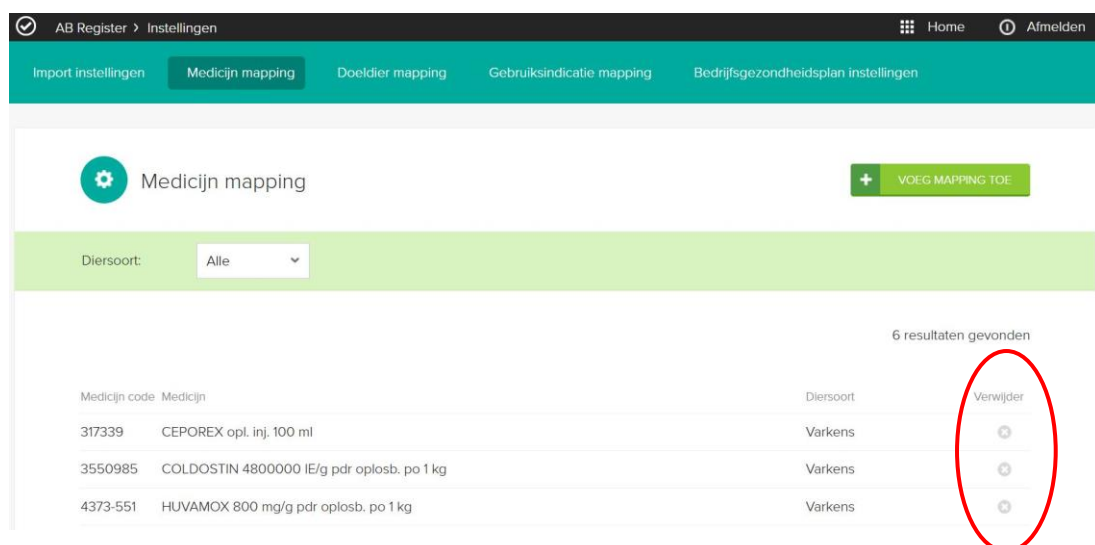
AB Register › Instellingen

Home Afmelden

Import instellingen Medicijn mapping Doeldier mapping Gebruiksindicatie mapping Bedrijfsgezondheidsplan instellingen

Medicijn mapping

+ VOEG MAPPING TOE

Diersoort: Alle

6 resultaten gevonden

| Medicijn code | Medicijn | Diersoort | Verwijder |
|---|---|---|---|
| 317339 | CEPOREX opl. inj. 100 ml | Varkens | |
| 3550985 | COLDOSTIN 4800000 IE/g pdr oplosb. po 1 kg | Varkens | |
| 4373-551 | HUVAMOX 800 mg/g pdr oplosb. po 1 kg | Varkens | |